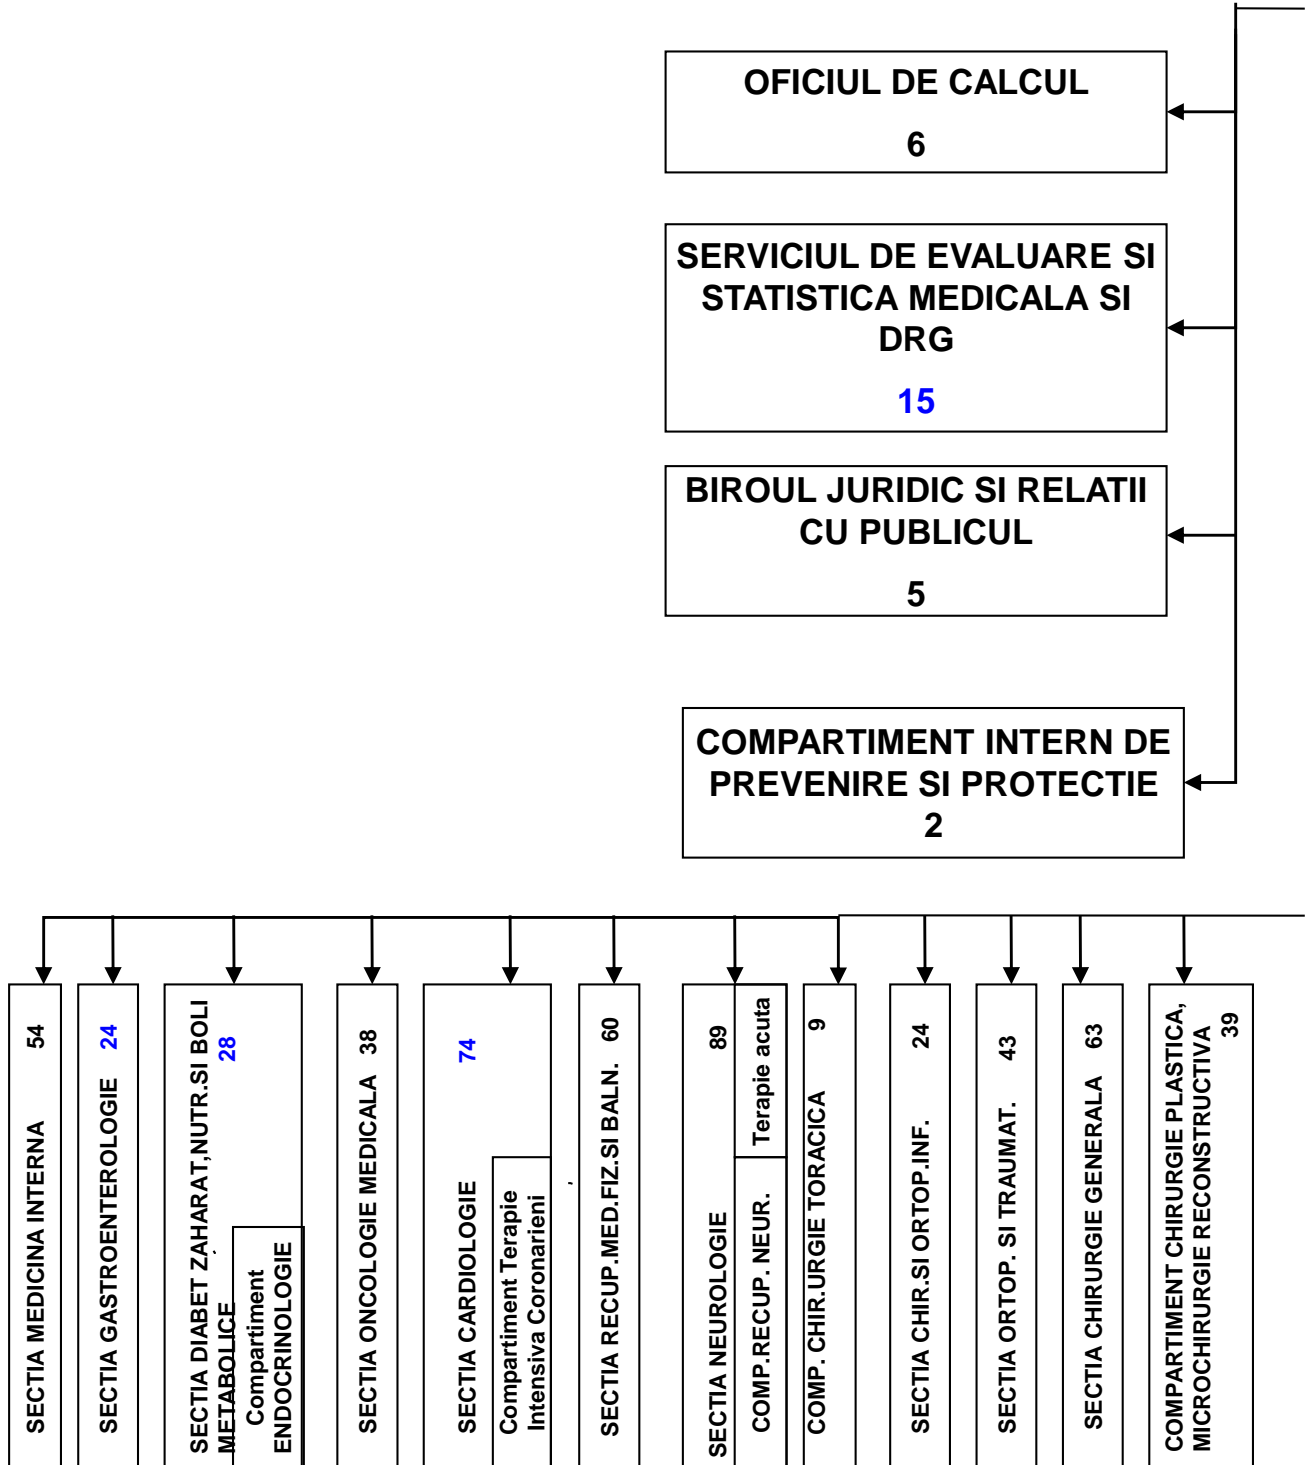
OFICIUL DE CALCUL

6

SERVICIUL DE EVALUARE SI STATISTICA MEDICALA SI DRG

15

BIROUL JURIDIC SI RELATII CU PUBLICUL

5

COMPARTIMENT INTERN DE PREVENIRE SI PROTECTIE
2

SECTIA MEDICINA INTERNA 54

SECTIA GASTROENTEROLOGIE 24

SECTIA DIABET ZAHARAT,NUTR.SI BOLI METABOLICE 28

Compartiment ENDOCRINOLOGIE

SECTIA ONCOLOGIE MEDICALA 38

SECTIA CARDIOLOGIE 74

Compartiment Terapie Intensiva Coronarieni

SECTIA RECUP.MED.FIZ.SI BALN. 60

SECTIA NEUROLOGIE 89

Terapie acuta

COMP.RECUP. NEUR.

COMP. CHIR.URGIE TORACICA 9

SECTIA CHIR.SI ORTOP.INF. 24

SECTIA ORTOP. SI TRAUMAT. 43

SECTIA CHIRURGIE GENERALA 63

COMPARTIMENT CHIRURGIE PLASTICA, MICROCHIRURGIE RECONSTRUCTIVA 39